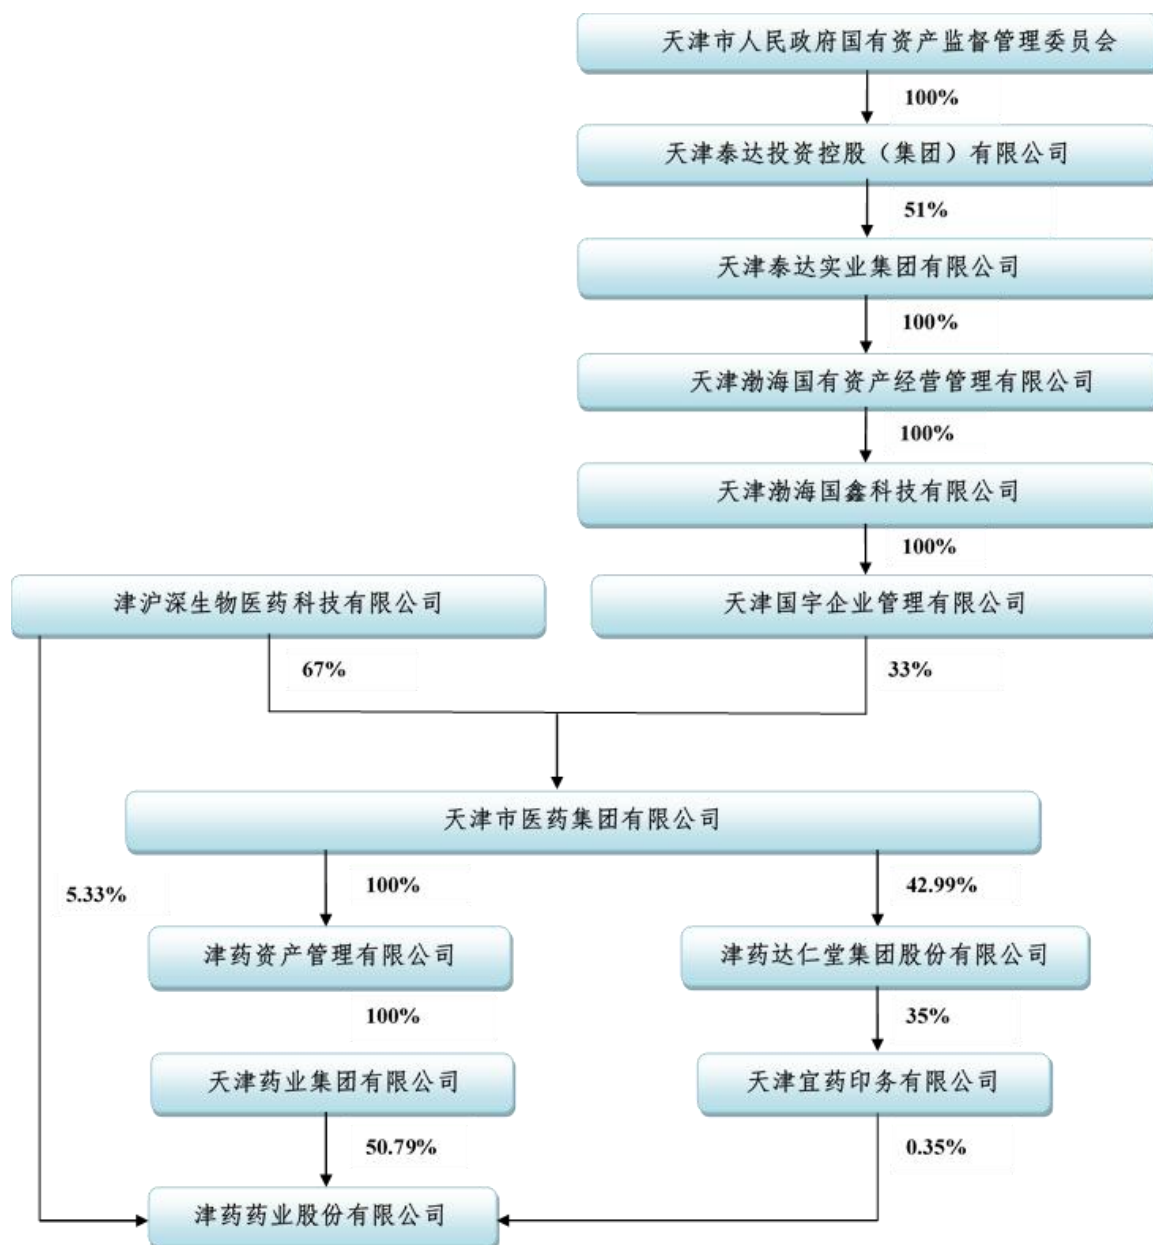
天津市人民政府国有资产监督管理委员会

100%

天津泰达投资控股（集团）有限公司

51%

天津泰达实业集团有限公司

100%

天津渤海国有资产经营管理有限公司

100%

天津渤海国鑫科技有限公司

100%

津沪深生物医药科技有限公司

天津国宇企业管理有限公司

67%

33%

天津市医药集团有限公司

5.33%

100%

42.99%

津药资产管理有限公司

津药达仁堂集团股份有限公司

100%

35%

天津药业集团有限公司

天津宜药印务有限公司

50.79%

0.35%

津药药业股份有限公司